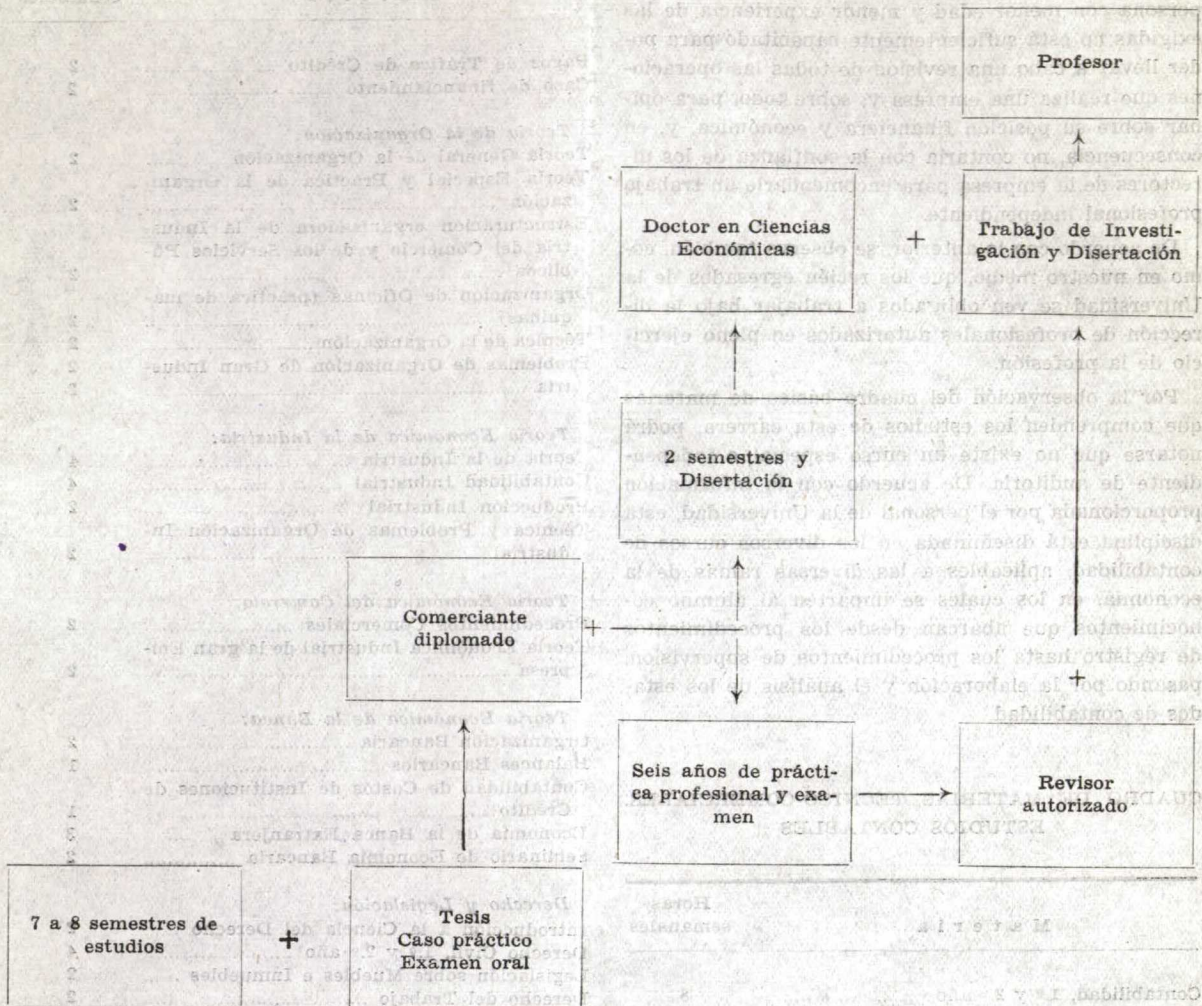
Profesor

Doctor en Ciencias Económicas

+

Trabajo de Investigación y Disertación

2 semestres y Disertación

Comerciante diplomado

+

+

Seis años de práctica profesional y examen

Revisor autorizado

7 a 8 semestres de estudios

+

Tesis
Caso práctico
Examen oral